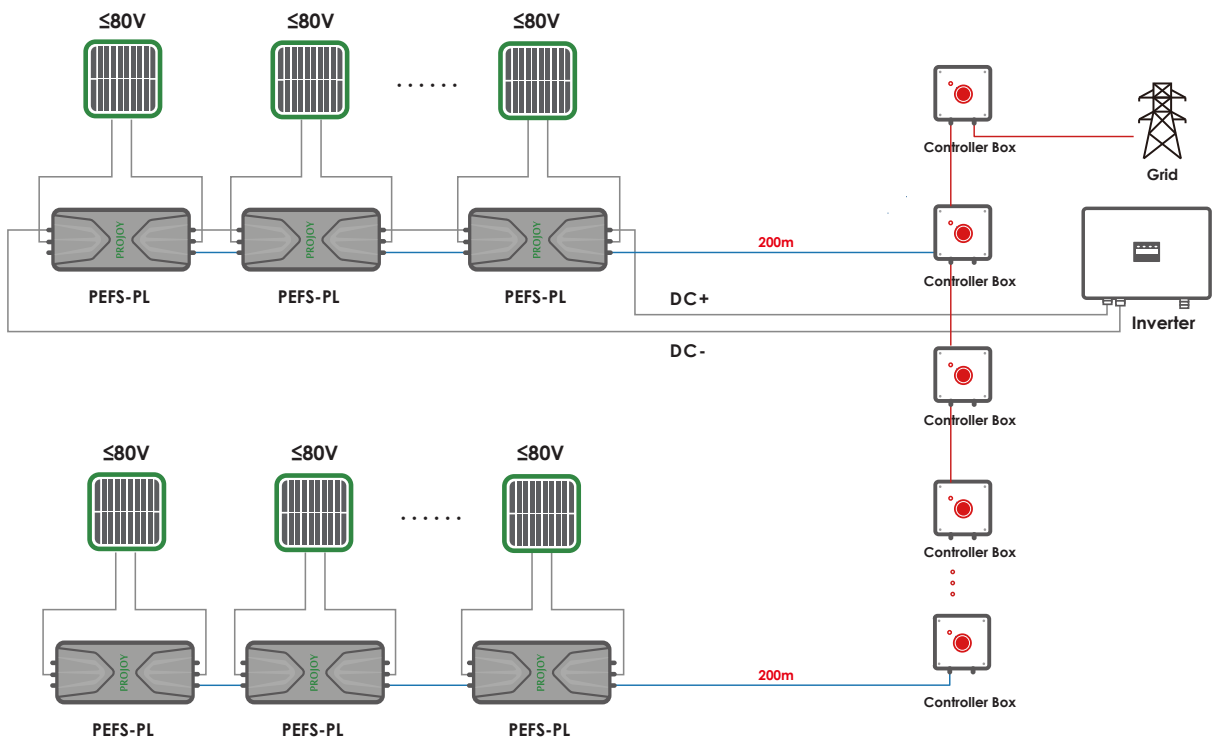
≤80V

≤80V

......

≤80V

PROJOY

PROJOY

PROJOY

PEFS-PL

PEFS-PL

PEFS-PL

200m

DC+

DC-

Controller Box

Grid

Controller Box

Inverter

Controller Box

Controller Box

Controller Box

≤80V

≤80V

......

≤80V

PROJOY

PROJOY

PROJOY

200m

PEFS-PL

PEFS-PL

PEFS-PL